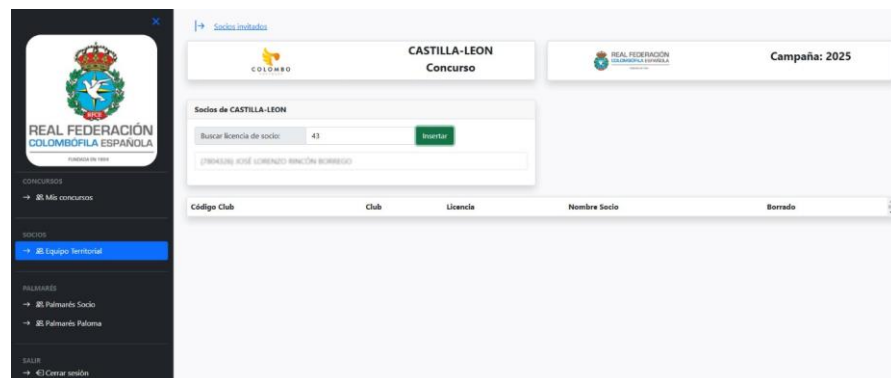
×

RFCE

REAL FEDERACIÓN
COLOMBÓFILA ESPAÑOLA
FUNDADA EN 1894

CONCURSOS
→ Mis concursos

SOCIOS
→ Equipo Territorial

PALMARÉS
→ Palmarés Socio
→ Palmarés Paloma

SALIR
→ Cerrar sesión

Socios invitados

COLOMBO

CASTILLA-LEON
Concurso

REAL FEDERACIÓN COLOMBÓFILA ESPAÑOLA

Campaña: 2025

Socios de CASTILLA-LEON

Buscar licencia de socio: 43 Insertar

(7804326) JOSÉ LORENZO RINCÓN BORREGO

| Código Club | Club | Licencia | Nombre Socio | Borrado |
|---|---|---|---|---|